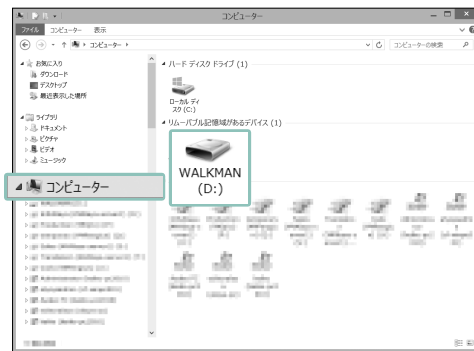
コンピューター

ファイル コンピューター 表示

コンピューター

コンピューターの検索

お気に入り
ダウンロード
デスクトップ
最近表示した場所

ライブラリ
ドキュメント
ピクチャ
ビデオ
ミュージック

コンピューター

ハード ディスク ドライブ (1)

ローカル ディスク (C:)

リムーバブル記憶域があるデバイス (1)

WALKMAN
(D:)